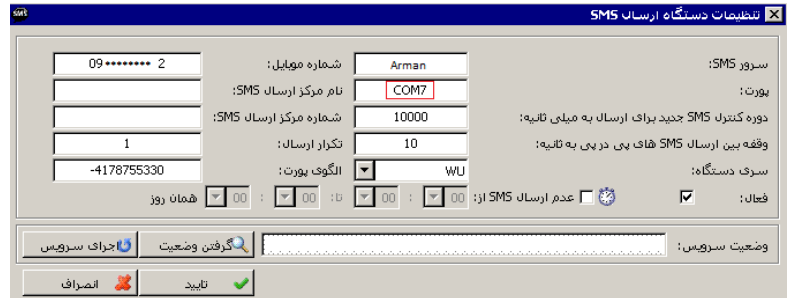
تنظیمات دستگاه ارسال SMS

سرور SMS: Arman
پورت: COM7
دوره کنترل SMS جدید برای ارسال به میلی ثانیه: 10000
وقفه بین ارسال SMS های پی در پی به ثانیه: 10
سری دستگاه: WU
فعال:

شماره موبایل: 09•••••••• 2
نام مرکز ارسال SMS:
شماره مرکز ارسال SMS:
تکرار ارسال: 1
الگوی پورت: -4178755330

عدم ارسال SMS از: 00 : 00 تا: 00 : 00 همان روز

وضعیت سرویس:
گرفتن وضعیت
اجرای سرویس

تایید
انصراف